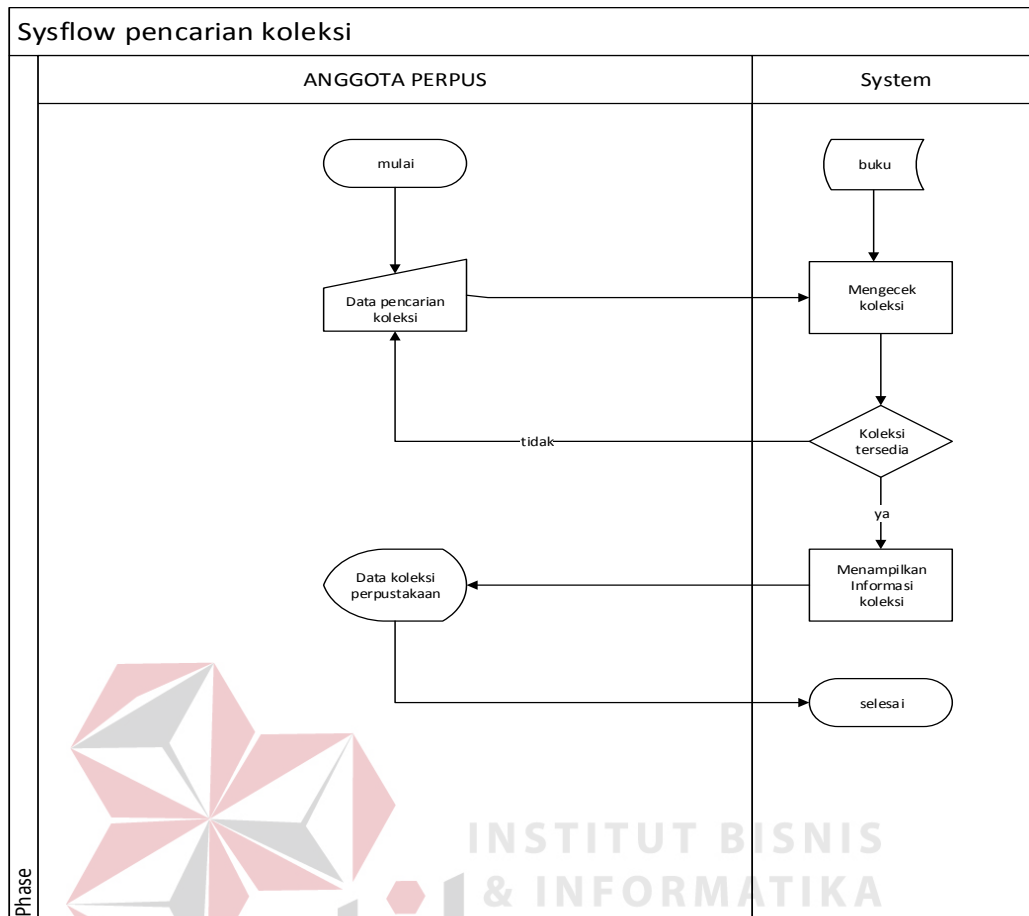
Sysflow pencarian koleksi

ANGGOTA PERPUS

System

mulai

buku

Data pencarian koleksi

Mengecek koleksi

tidak

Koleksi tersedia

ya

Data koleksi perpustakaan

Menampilkan Informasi koleksi

selesai

Phase

INSTITUT BISNIS
& INFORMATIKA